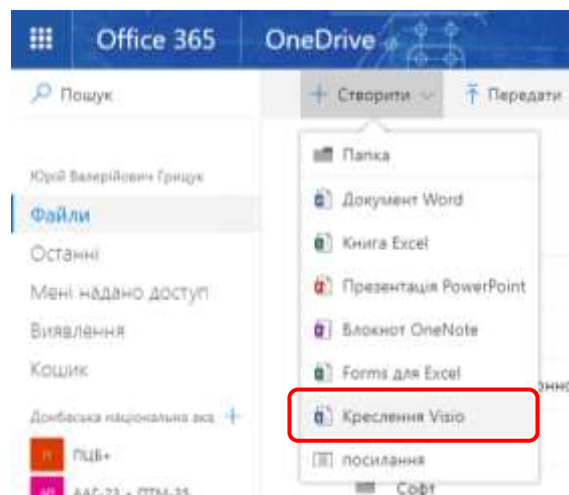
Office 365 OneDrive

Пошук

+ Створити

Передати

Юрій Валерійович Грицук

Файли

Останні

Мені надано доступ

Виявлення

Кошик

Донбаська національна ака +

ПЦБ+

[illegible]

Папка

Документ Word

Книга Excel

Презентація PowerPoint

Блокнот OneNote

Forms для Excel

Креслення Visio

посилання

Софт